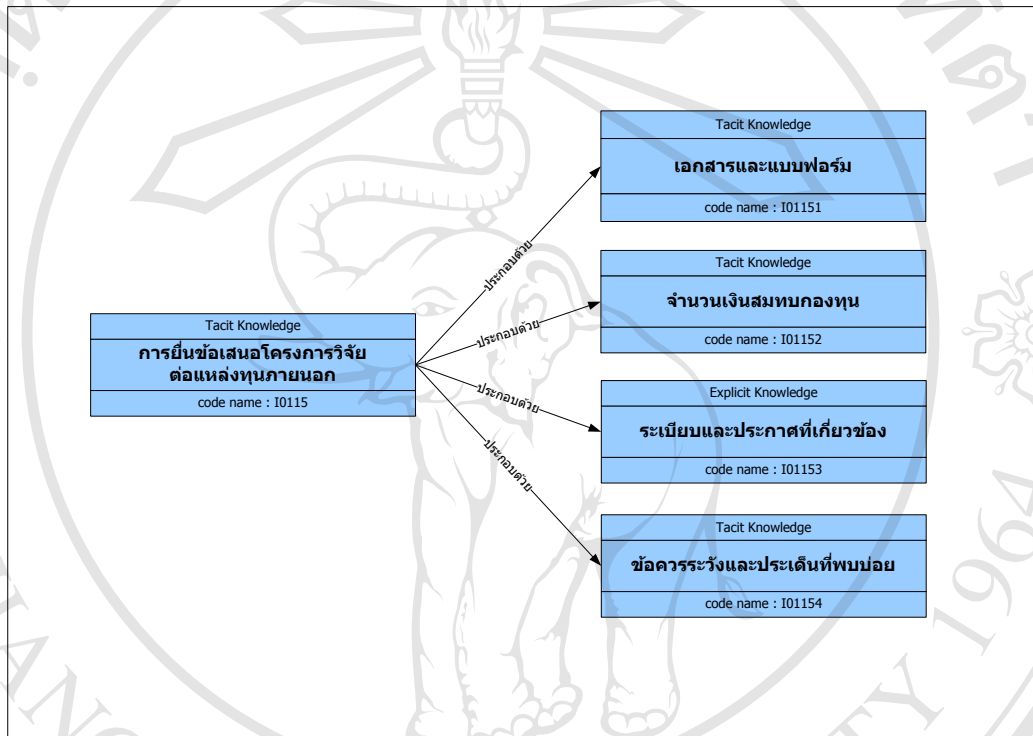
Tacit Knowledge
การยื่นข้อเสนอโครงการวิจัยต่อแหล่งทุนภายนอก
code name : I0115

ประกอบด้วย
ประกอบด้วย
ประกอบด้วย
ประกอบด้วย

Tacit Knowledge
เอกสารและแบบฟอร์ม
code name : I01151

Tacit Knowledge
จำนวนเงินสมทบกองทุน
code name : I01152

Explicit Knowledge
ระเบียบและประกาศที่เกี่ยวข้อง
code name : I01153

Tacit Knowledge
ข้อควรระวังและประเด็นที่พบบ่อย
code name : I01154